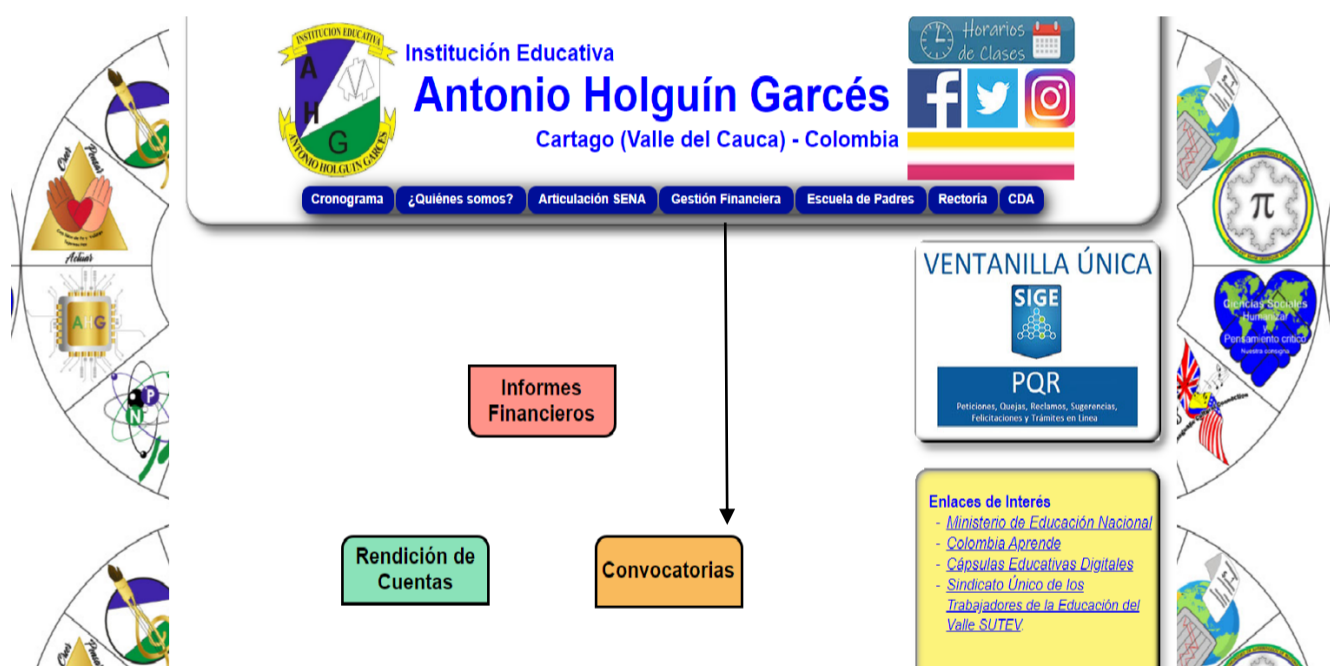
INSTITUCION EDUCATIVA
A H G
ANTONIO HOLGUIN GARCES

Institución Educativa
Antonio Holguín Garcés
Cartago (Valle del Cauca) - Colombia

Horarios de Clases

Cronograma | ¿Quiénes somos? | Articulación SENA | Gestión Financiera | Escuela de Padres | Rectoria | CDA

Informes Financieros

Rendición de Cuentas

Convocatorias

VENTANILLA ÚNICA
SIGE
PQR
Peticiones, Quejas, Reclamos, Sugerencias, Felicitaciones y Trámites en Línea

Enlaces de Interés
- Ministerio de Educación Nacional
- Colombia Aprende
- Cápsulas Educativas Digitales
- Sindicato Único de los Trabajadores de la Educación del Valle SUTEV.

Creer
Pensar
Actuar
AHG
N
P
π
Ciencias Sociales
Humanas
Pensamiento crítico
Nuestra consigna